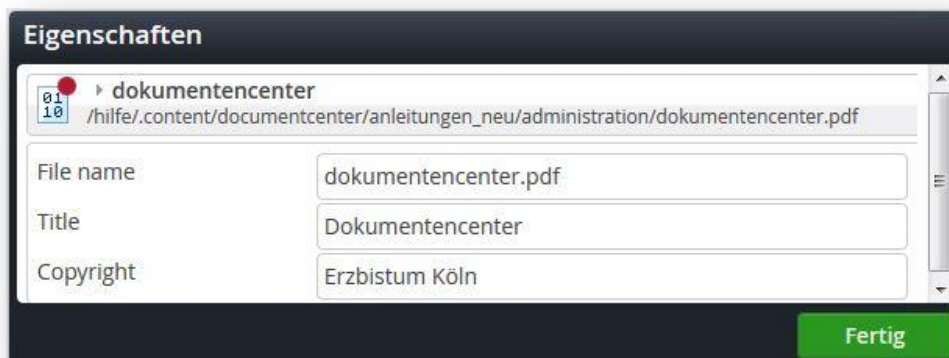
Eigenschaften

01
10

dokumentencenter
/hilfe/.content/documentcenter/anleitungen_neu/administration/dokumentencenter.pdf

| | |
|---|---|
| File name | dokumentencenter.pdf |
| Title | Dokumentencenter |
| Copyright | Erzbistum Köln |

Fertig